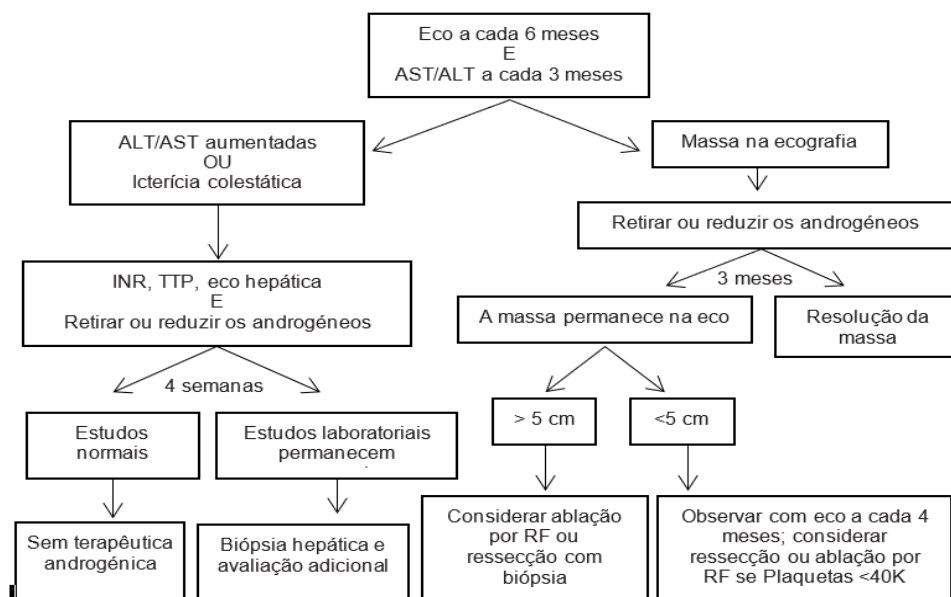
Eco a cada 6 meses
E
AST/ALT a cada 3 meses

ALT/AST aumentadas
OU
Icterícia colestática

Massa na ecografia

Retirar ou reduzir os androgéneos

INR, TTP, eco hepática
E
Retirar ou reduzir os androgéneos

3 meses

A massa permanece na eco

Resolução da massa

4 semanas

> 5 cm

<5 cm

Estudos normais

Estudos laboratoriais permanecem

Considerar ablação por RF ou ressecção com biópsia

Observar com eco a cada 4 meses; considerar ressecção ou ablação por RF se Plaquetas <40K

Sem terapêutica androgénica

Biópsia hepática e avaliação adicional